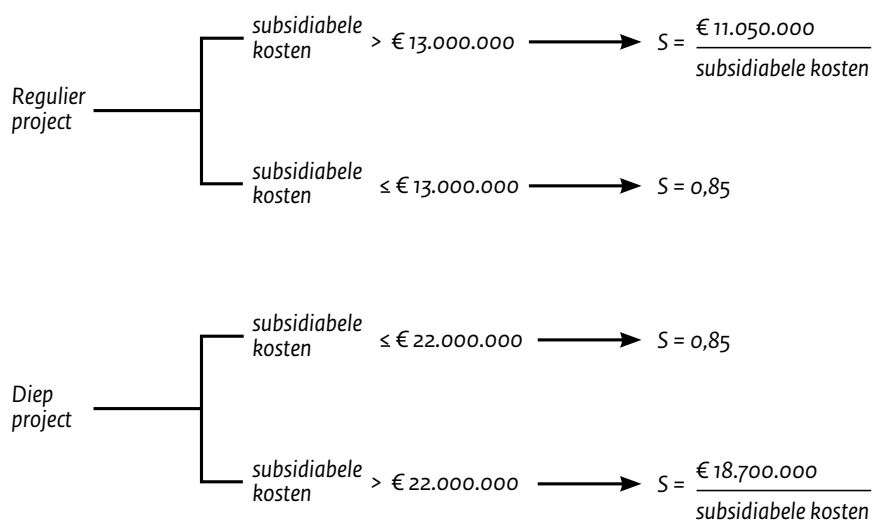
Regulier project

subsidiabele kosten > € 13.000.000 → $S = \frac{€ 11.050.000}{subsidiabele\ kosten}$

subsidiabele kosten ≤ € 13.000.000 → S = 0,85

Diep project

subsidiabele kosten ≤ € 22.000.000 → S = 0,85

subsidiabele kosten > € 22.000.000 → $S = \frac{€ 18.700.000}{subsidiabele\ kosten}$